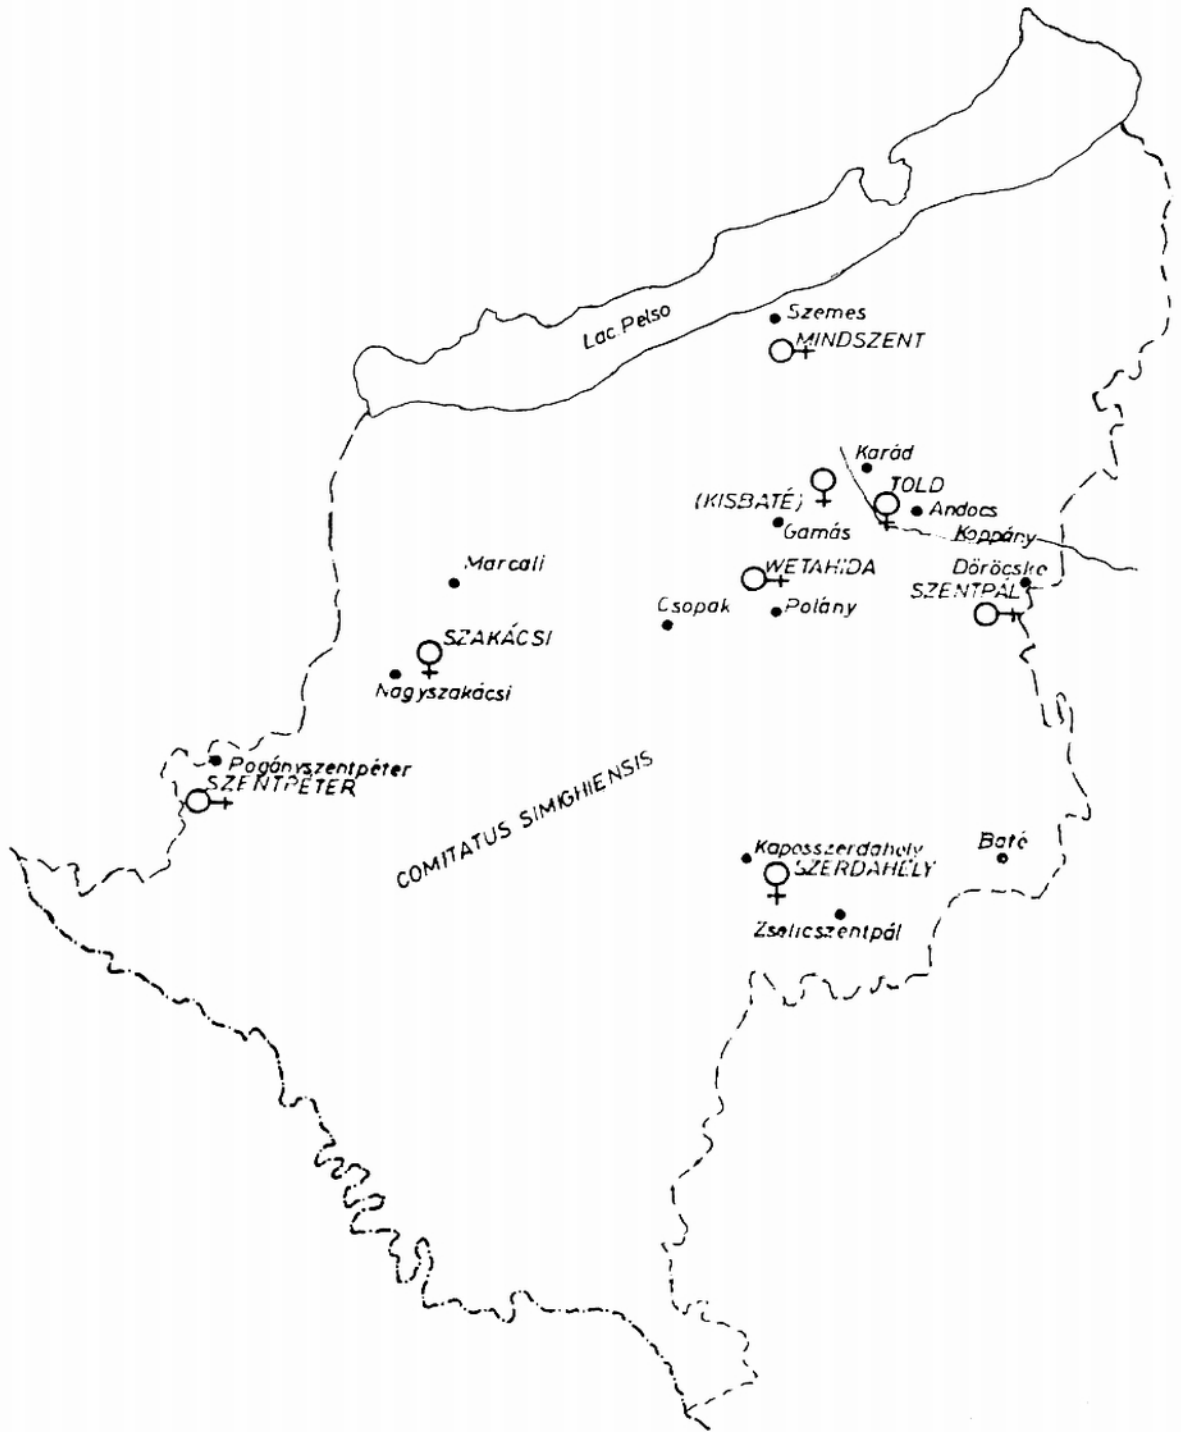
Lac Pelso

Szemes
MINDSZENT

Karád
(KISBATÉ)
TOLD
Andocs
Gamás
Koppány

Marcali
WETAHIDA
Döröcske
SZENTPÁL
Csopak
Polány

SZAKÁCSI
Nagyszakácsi

Pogányszentpéter
SZENTPÉTER

COMITATUS SIMIGHIENSIS

Kaposszerdahely
SZERDAHELY
Baté
Zselicszentpál